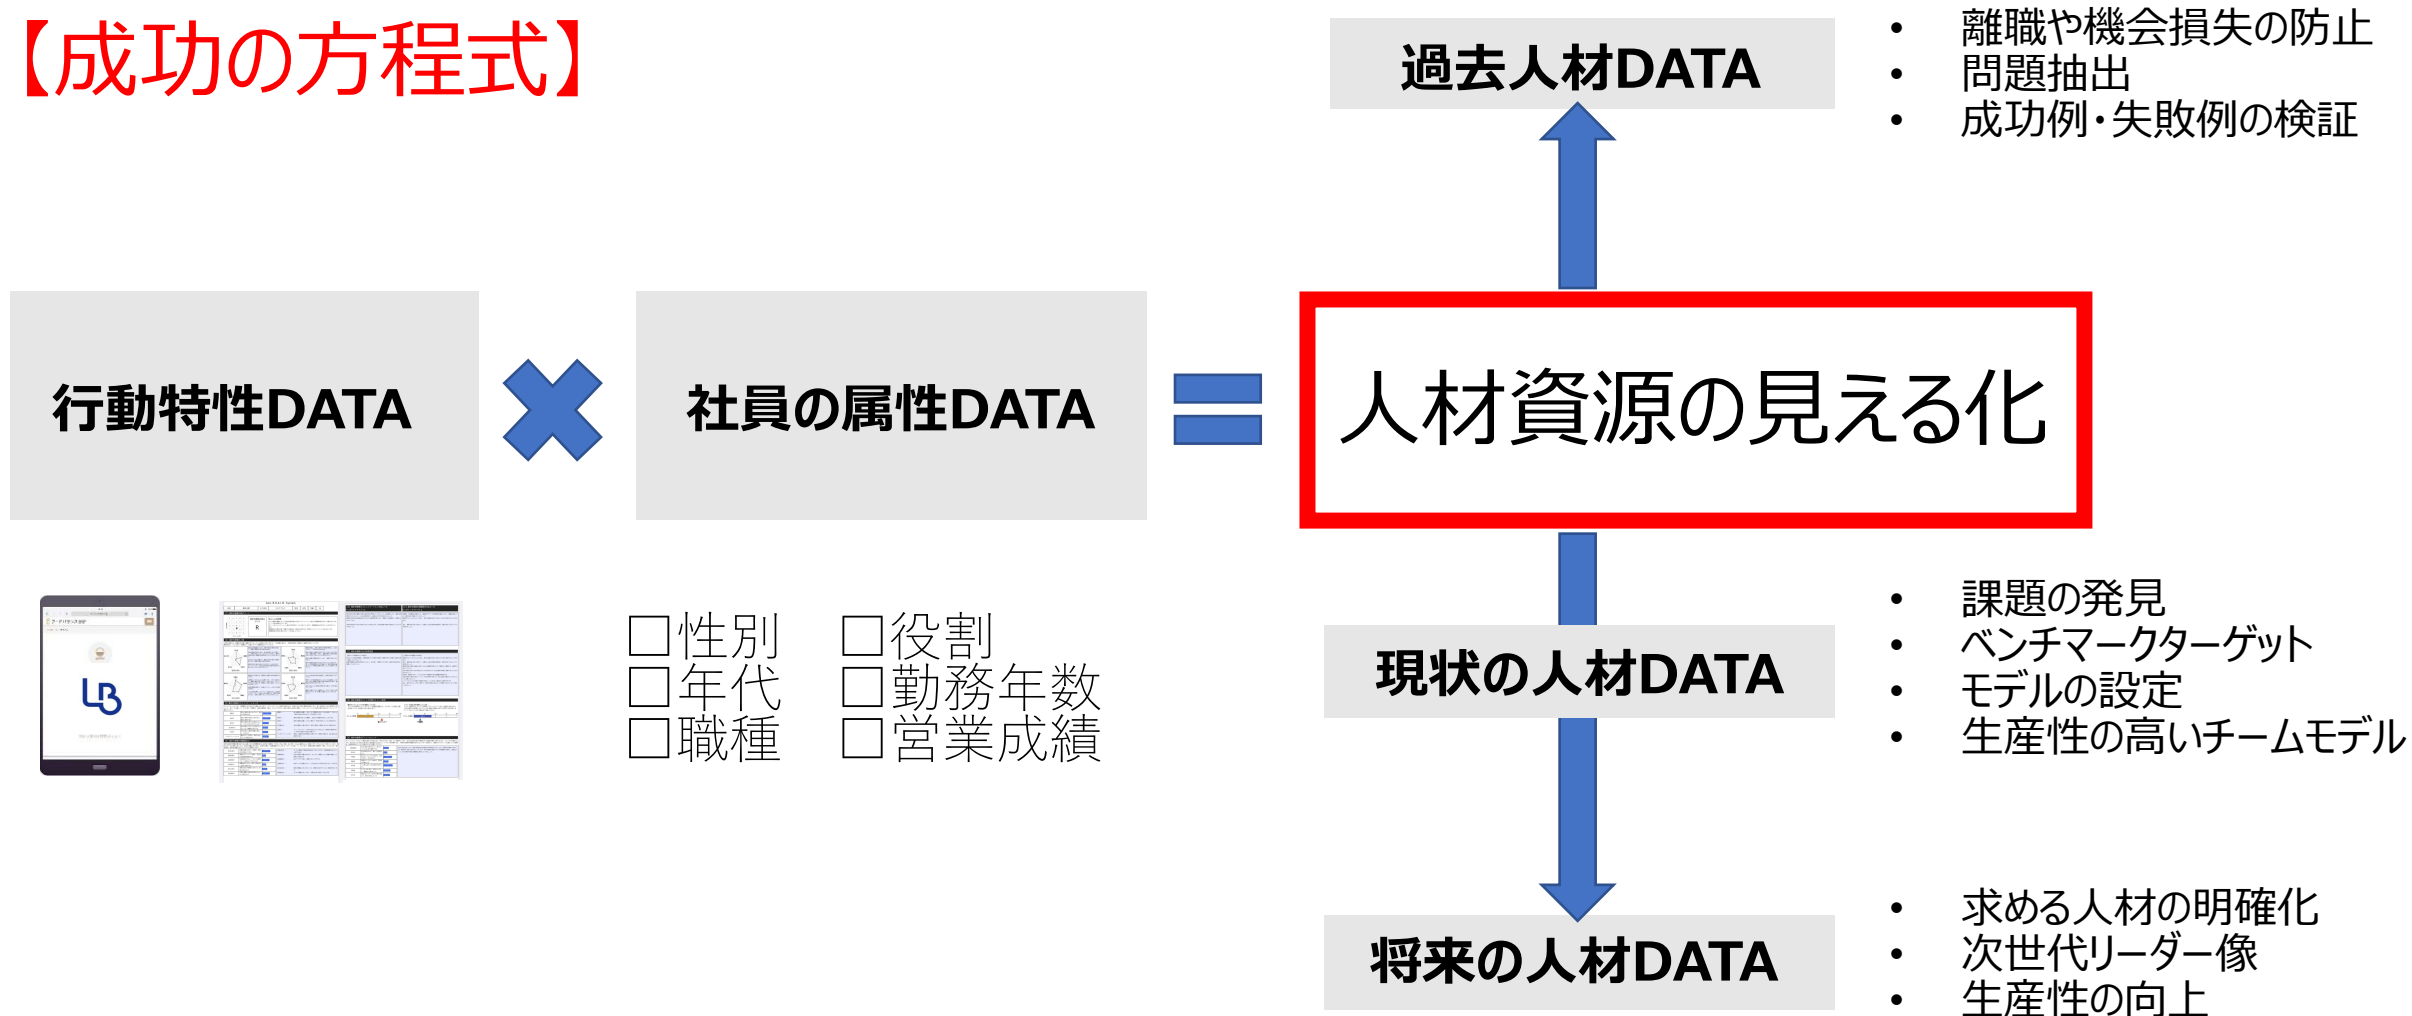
【成功の方程式】

過去人材DATA

- 離職や機会損失の防止
- 問題抽出
- 成功例・失敗例の検証

行動特性DATA

社員の属性DATA

人材資源の見える化

□性別　□役割
□年代　□勤務年数
□職種　□営業成績

現状の人材DATA

- 課題の発見
- ベンチマークターゲット
- モデルの設定
- 生産性の高いチームモデル

将来の人材DATA

- 求める人材の明確化
- 次世代リーダー像
- 生産性の向上